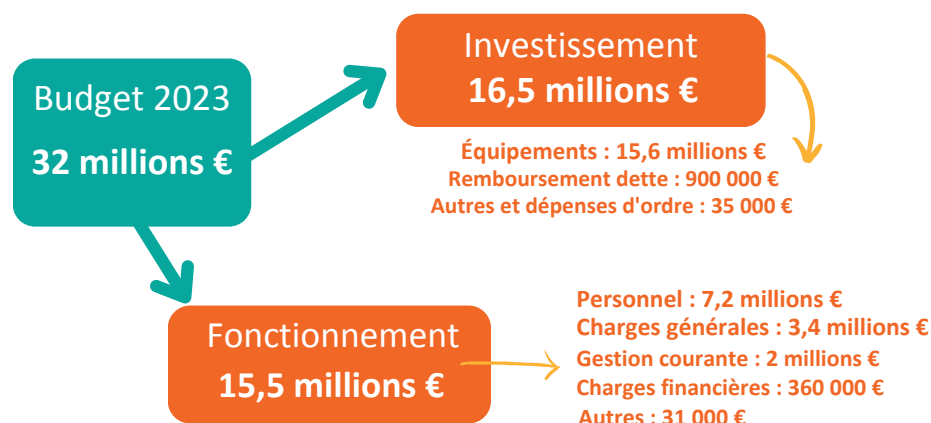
Budget 2023
32 millions €

Investissement
16,5 millions €

Équipements : 15,6 millions €
Remboursement dette : 900 000 €
Autres et dépenses d'ordre : 35 000 €

Fonctionnement
15,5 millions €

Personnel : 7,2 millions €
Charges générales : 3,4 millions €
Gestion courante : 2 millions €
Charges financières : 360 000 €
Autres : 31 000 €